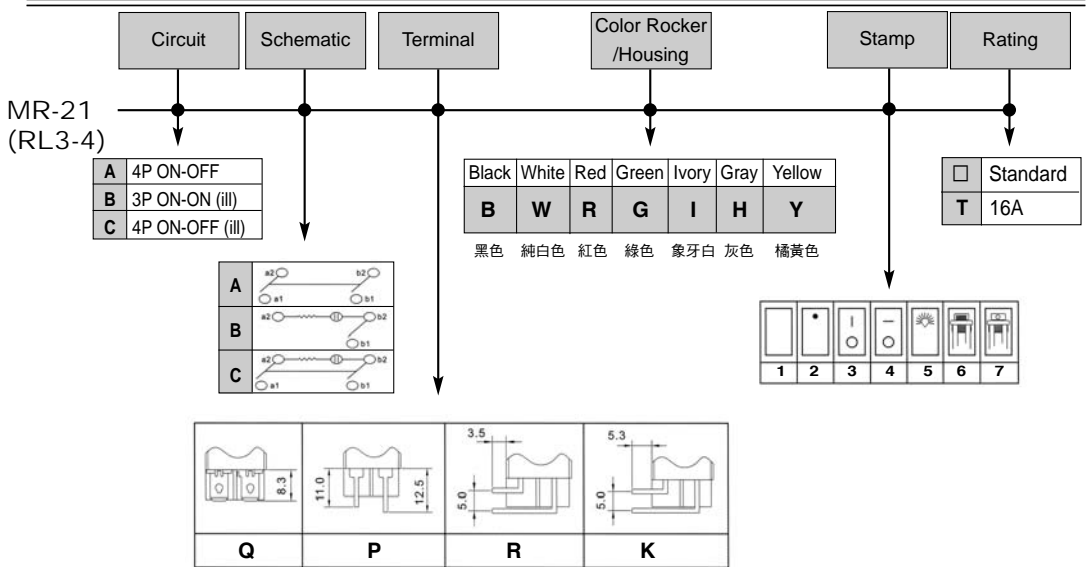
Circuit

Schematic

Terminal

Color Rocker /Housing

Stamp

Rating

MR-21 (RL3-4)

| A | 4P ON-OFF |
|---|---|
| B | 3P ON-ON (ill) |
| C | 4P ON-OFF (ill) |

| Black | White | Red | Green | Ivory | Gray | Yellow |
|---|---|---|---|---|---|---|
| B | W | R | G | I | H | Y |
| 黑色 | 純白色 | 紅色 | 綠色 | 象牙白 | 灰色 | 橘黃色 |

| □ | Standard |
|---|---|
| T | 16A |

A a2 b2 a1 b1
B a2 b2 b1
C a2 b2 a1 b1

1 2 3 4 5 6 7

8.3
11.0 12.5
3.5 5.0
5.3 5.0

| Q | P | R | K |
|---|---|---|---|